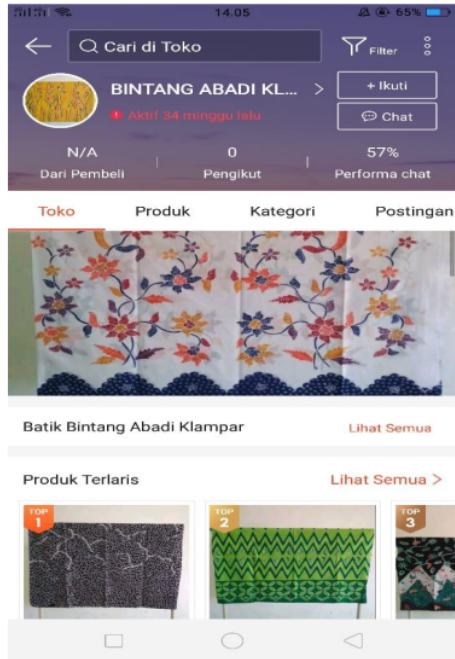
14.05 65%

Cari di Toko

Filter

BINTANG ABADI KL... >

Aktif 34 minggu lalu

+ Ikuti

Chat

N/A
Dari Pembeli

0
Pengikut

57%
Performa chat

Toko Produk Kategori Postingan

Batik Bintang Abadi Klampar

Lihat Semua

Produk Terlaris

Lihat Semua >

TOP 1

TOP 2

TOP 3